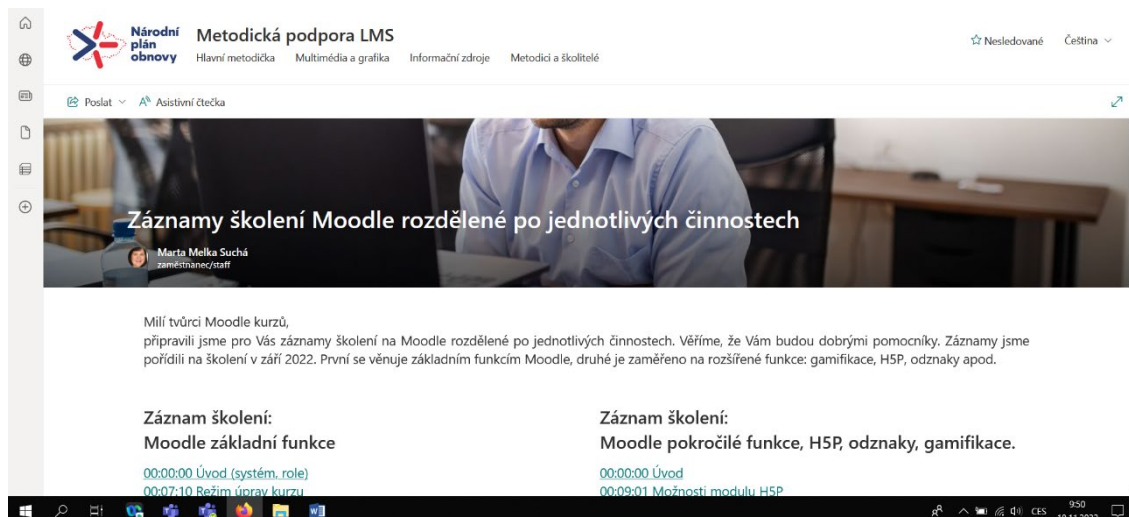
Národní plán obnovy

Metodická podpora LMS

Hlavní metodička Multimédia a grafika Informační zdroje Metodici a školitelé

☆ Nesledované Čeština

Poslat Asistivní čtečka

Záznamy školení Moodle rozdělené po jednotlivých činnostech

Marta Melka Suchá
zaměstnanec/staff

Milí tvůrci Moodle kurzů,
připravili jsme pro Vás záznamy školení na Moodle rozdělené po jednotlivých činnostech. Věříme, že Vám budou dobrými pomocníky. Záznamy jsme pořídili na školení v září 2022. První se věnuje základním funkcím Moodle, druhé je zaměřeno na rozšířené funkce: gamifikace, H5P, odznaky apod.

Záznam školení:
Moodle základní funkce

00:00:00 Úvod (systém, role)
00:07:10 Režim úprav kurzu

Záznam školení:
Moodle pokročilé funkce, H5P, odznaky, gamifikace.

00:00:00 Úvod
00:09:01 Možnosti modulu H5P

CES 9:50 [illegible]